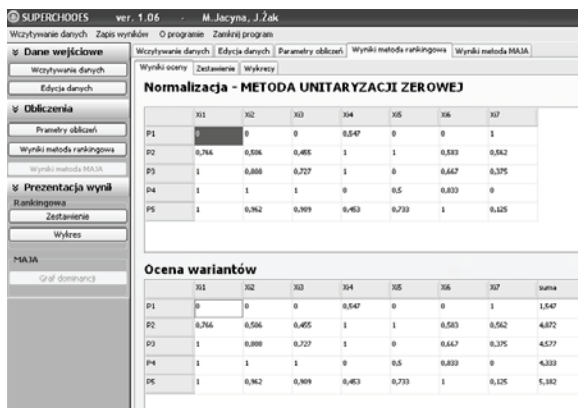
SUPERCHOOES ver. 1.06 - M.Jacyna, J.Żak

Wczytywanie danych Zapis wyników O programie Zamknij program

Dane wejściowe

Wczytywanie danych

Edycja danych

Obliczenia

Prametry obliczeń

Wyniki metoda rankingowa

Wyniki metoda MAJA

Prezentacja wyni

Rankingowa

Zestawienie

Wykres

MAJA

Graf dominancji

Wczytywanie danych | Edycja danych | Parametry obliczeń | Wyniki metoda rankingowa | Wyniki metoda MAJA

Wyniki oceny | Zestawienie | Wykresy

Normalizacja - METODA UNITARYZACJI ZEROWEJ

| | Xi1 | Xi2 | Xi3 | Xi4 | Xi5 | Xi6 | Xi7 |
|---|---|---|---|---|---|---|---|
| P1 | 0 | 0 | 0 | 0,547 | 0 | 0 | 1 |
| P2 | 0,766 | 0,506 | 0,455 | 1 | 1 | 0,583 | 0,562 |
| P3 | 1 | 0,888 | 0,727 | 1 | 0 | 0,667 | 0,375 |
| P4 | 1 | 1 | 1 | 0 | 0,5 | 0,833 | 0 |
| P5 | 1 | 0,962 | 0,909 | 0,453 | 0,733 | 1 | 0,125 |

Ocena wariantów

| | Xi1 | Xi2 | Xi3 | Xi4 | Xi5 | Xi6 | Xi7 | suma |
|---|---|---|---|---|---|---|---|---|
| P1 | 0 | 0 | 0 | 0,547 | 0 | 0 | 1 | 1,547 |
| P2 | 0,766 | 0,506 | 0,455 | 1 | 1 | 0,583 | 0,562 | 4,872 |
| P3 | 1 | 0,888 | 0,727 | 1 | 0 | 0,667 | 0,375 | 4,577 |
| P4 | 1 | 1 | 1 | 0 | 0,5 | 0,833 | 0 | 4,333 |
| P5 | 1 | 0,962 | 0,909 | 0,453 | 0,733 | 1 | 0,125 | 5,182 |